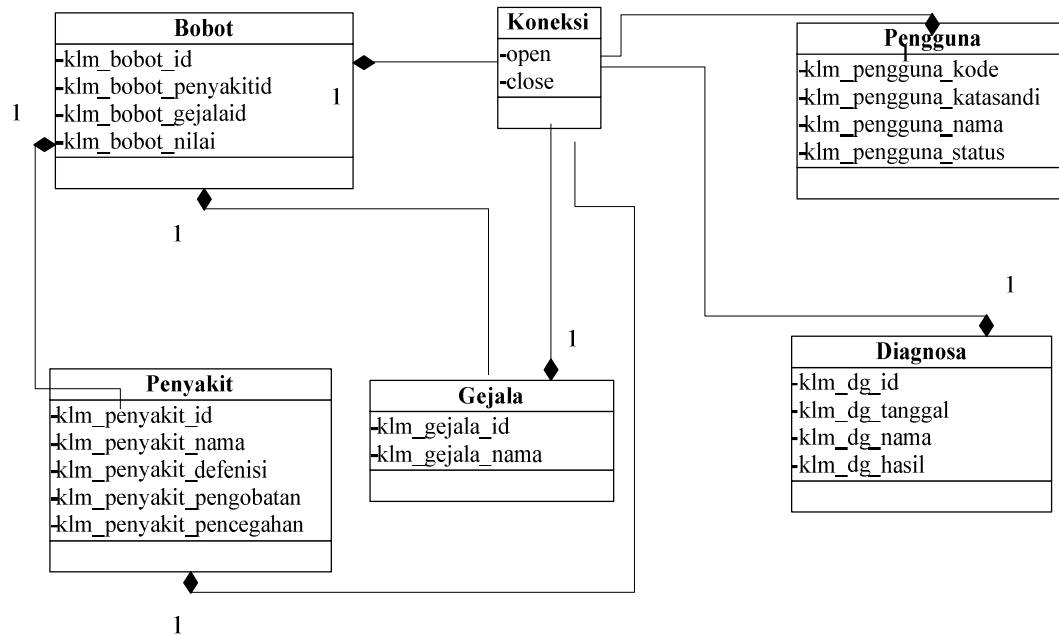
Bobot
-klm_bobot_id
-klm_bobot_penyakitid
-klm_bobot_gejalaid
-klm_bobot_nilai

Koneksi
-open
-close

Pengguna
-klm_pengguna_kode
-klm_pengguna_katasandi
-klm_pengguna_nama
-klm_pengguna_status

1

1

1

1

1

Diagnosa
-klm_dg_id
-klm_dg_tanggal
-klm_dg_nama
-klm_dg_hasil

Penyakit
-klm_penyakit_id
-klm_penyakit_nama
-klm_penyakit_defenisi
-klm_penyakit_pengobatan
-klm_penyakit_pencegahan

Gejala
-klm_gejala_id
-klm_gejala_nama

1

1